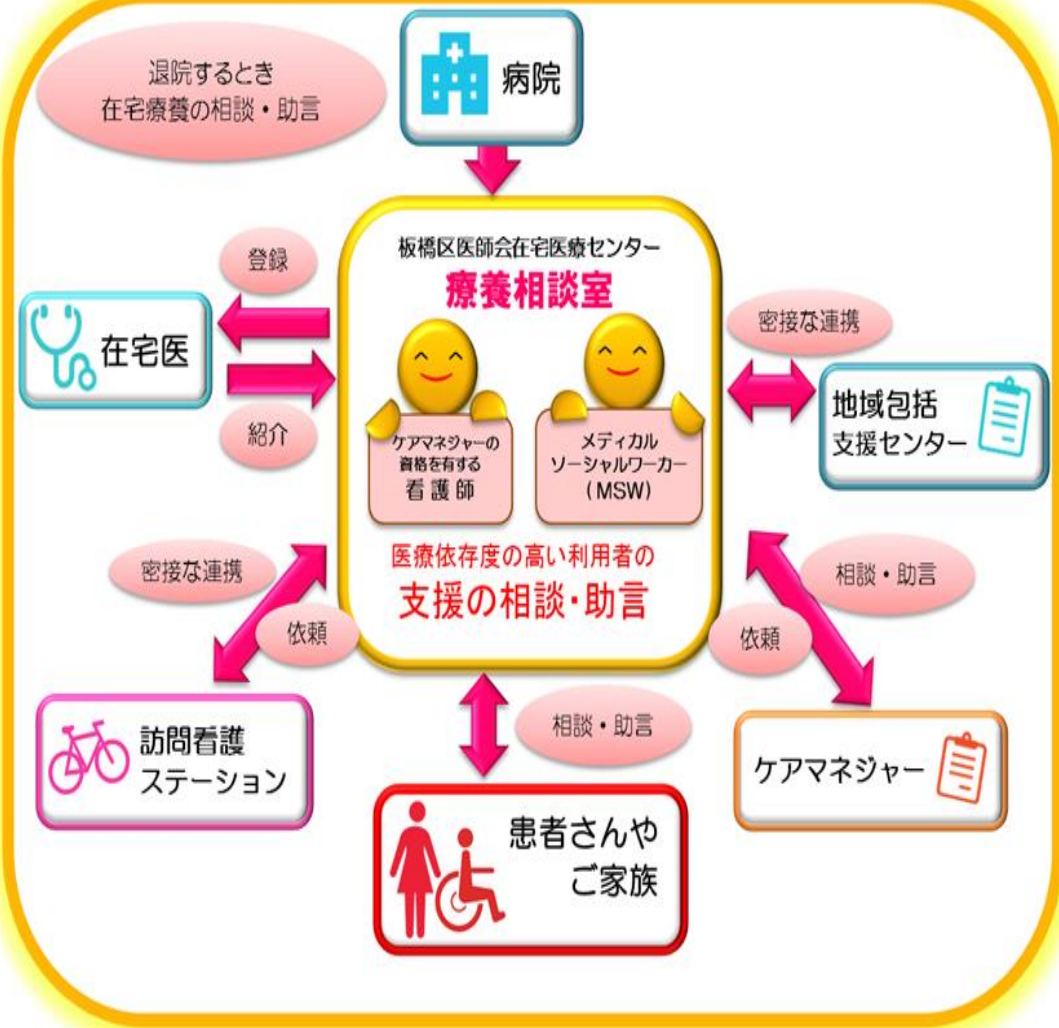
退院するとき
在宅療養の相談・助言

病院

板橋区医師会在宅医療センター
療養相談室

登録

在宅医

紹介

ケアマネジャーの資格を有する
看護師

メディカル
ソーシャルワーカー
（MSW）

密接な連携

地域包括
支援センター

医療依存度の高い利用者の
支援の相談・助言

密接な連携

依頼

相談・助言

依頼

訪問看護
ステーション

相談・助言

ケアマネジャー

患者さんや
ご家族